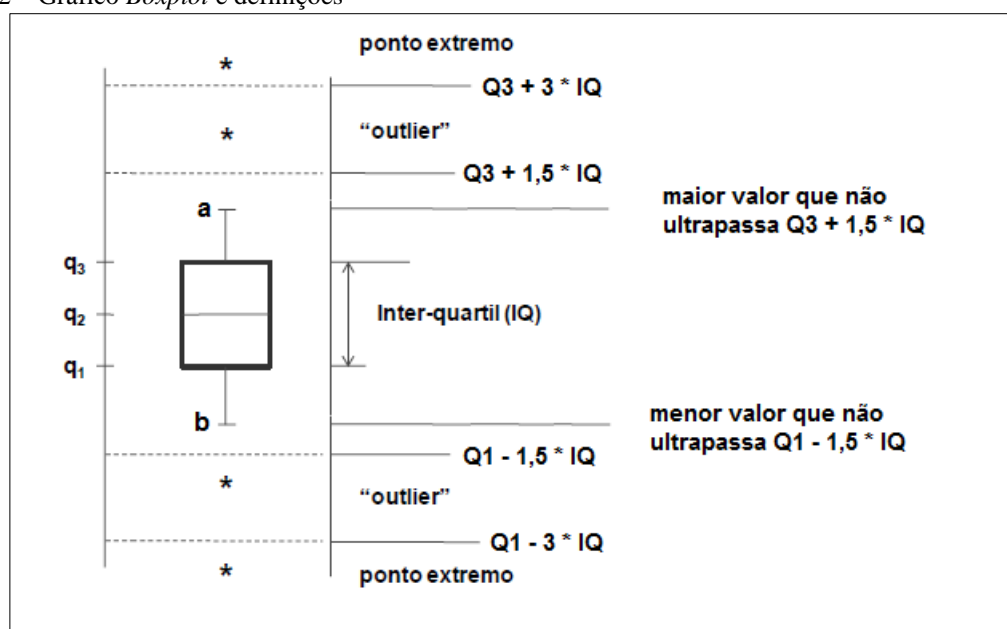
2 – Gráfico *Boxplot* e definições

ponto extremo

*

Q3 + 3 * IQ

*

"outlier"

Q3 + 1,5 * IQ

maior valor que não ultrapassa Q3 + 1,5 * IQ

a

$q_3$

$q_2$

Inter-quartil (IQ)

$q_1$

b

menor valor que não ultrapassa Q1 - 1,5 * IQ

Q1 - 1,5 * IQ

*

"outlier"

Q1 - 3 * IQ

*

ponto extremo